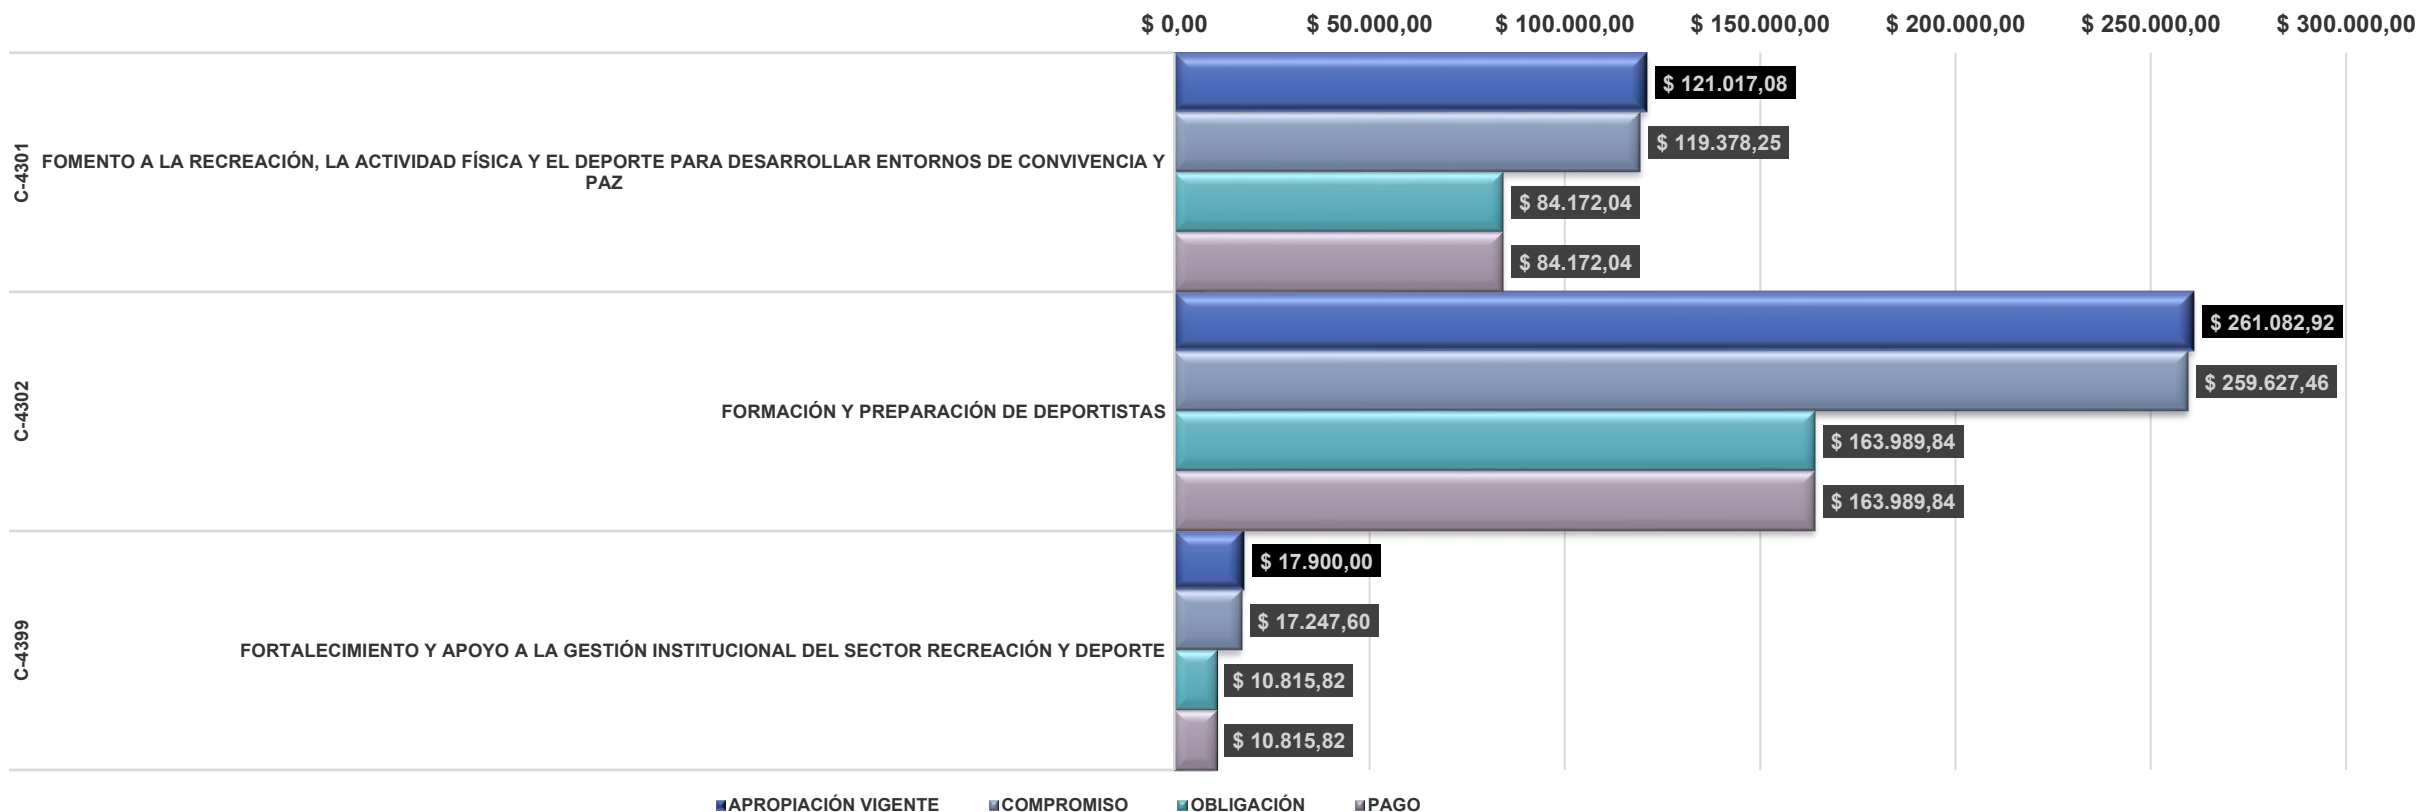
$ 0,00 $ 50.000,00 $ 100.000,00 $ 150.000,00 $ 200.000,00 $ 250.000,00 $ 300.000,00

C-4301 FOMENTO A LA RECREACIÓN, LA ACTIVIDAD FÍSICA Y EL DEPORTE PARA DESARROLLAR ENTORNOS DE CONVIVENCIA Y PAZ

$ 121.017,08
$ 119.378,25
$ 84.172,04
$ 84.172,04

C-4302 FORMACIÓN Y PREPARACIÓN DE DEPORTISTAS

$ 261.082,92
$ 259.627,46
$ 163.989,84
$ 163.989,84

C-4399 FORTALECIMIENTO Y APOYO A LA GESTIÓN INSTITUCIONAL DEL SECTOR RECREACIÓN Y DEPORTE

$ 17.900,00
$ 17.247,60
$ 10.815,82
$ 10.815,82

APROPIACIÓN VIGENTE COMPROMISO OBLIGACIÓN PAGO